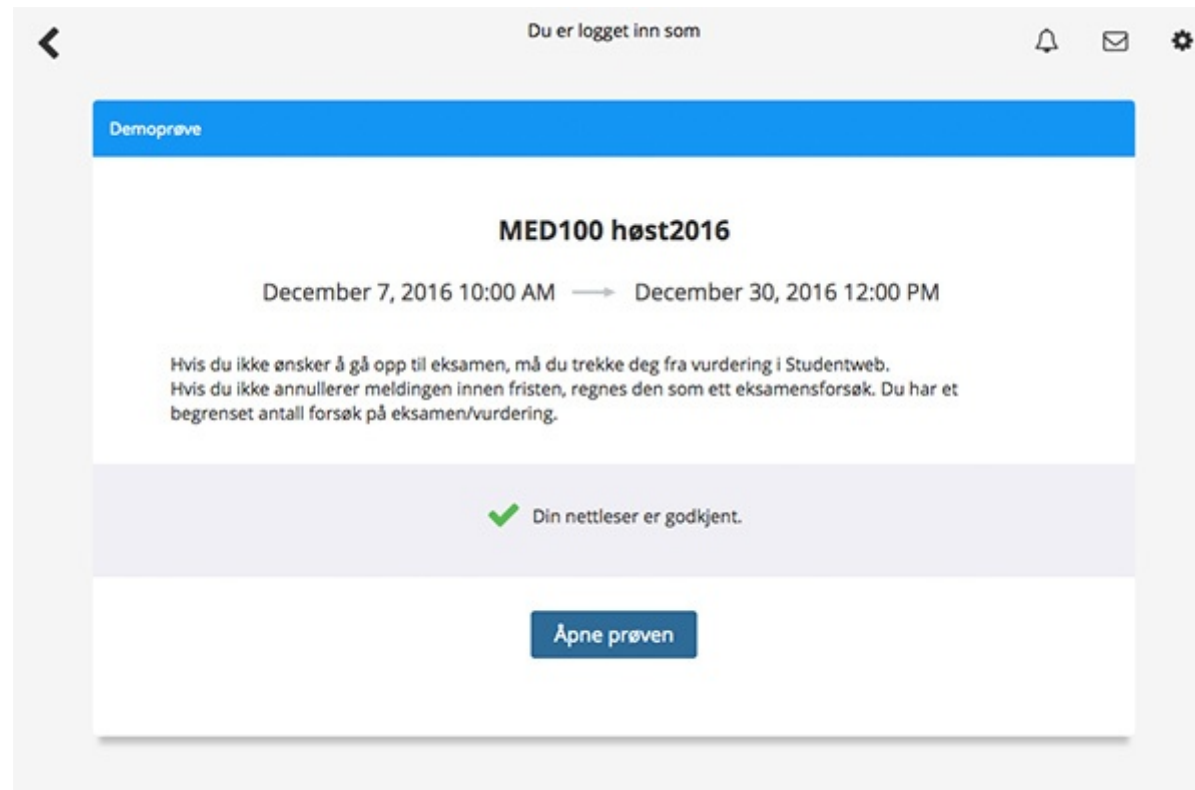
Du er logget inn som

Demoprøve

MED100 høst2016

December 7, 2016 10:00 AM → December 30, 2016 12:00 PM

Hvis du ikke ønsker å gå opp til eksamen, må du trekke deg fra vurdering i Studentweb.
Hvis du ikke annullerer meldingen innen fristen, regnes den som ett eksamensforsøk. Du har et begrenset antall forsøk på eksamen/vurdering.

Din nettleser er godkjent.

Åpne prøven